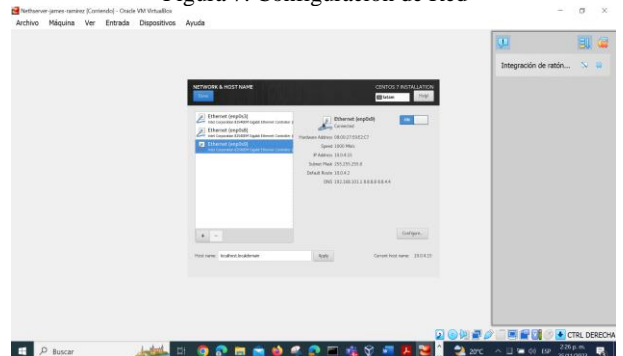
Figura 7: Configuración de Red

Nethserver-james ramirez [Corriendo] - Oracle VM VirtualBox

Archivo Máquina Ver Entrada Dispositivos Ayuda

Integración de ratón...

NETWORK & HOST NAME

Done

CENTOS 7 INSTALLATION

us

Help!

Ethernet (enp0s3)
Intel Corporation 82540EM Gigabit Ethernet Controller

Ethernet (enp0s8)
Intel Corporation 82540EM Gigabit Ethernet Controller

Ethernet (enp0s9)
Intel Corporation 82540EM Gigabit Ethernet Controller

Ethernet (enp0s9)
Connected

ON

Hardware Address 08:00:27:50:E2:C7

Speed 1000 Mb/s

IP Address 10.0.4.15

Subnet Mask 255.255.255.0

Default Route 10.0.4.2

DNS 192.168.101.1 8.8.8.8 8.8.4.4

+ −

Configure...

Host name: localhost.localdomain

Apply

Current host name: 10.0.4.15

CTRL DERECHA

Buscar

20°C

ESP

2:26 p. m.
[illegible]